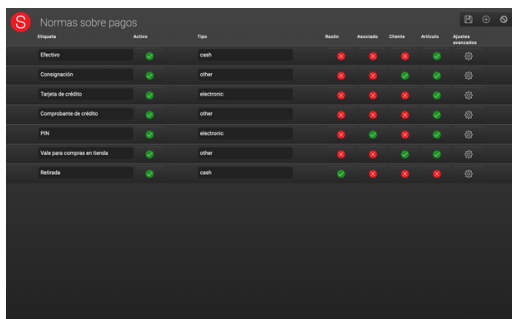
S Normas sobre pagos

| Etiqueta | Activo | Tipo | Razón | Asociado | Cliente | Artículo | Ajustes avanzados |
|---|---|---|---|---|---|---|---|
| Efectivo | | cash | | | | | |
| Consignación | | other | | | | | |
| Tarjeta de crédito | | electronic | | | | | |
| Comprobante de crédito | | other | | | | | |
| PIN | | electronic | | | | | |
| Vale para compras en tienda | | other | | | | | |
| Retirada | | cash | | | | | |